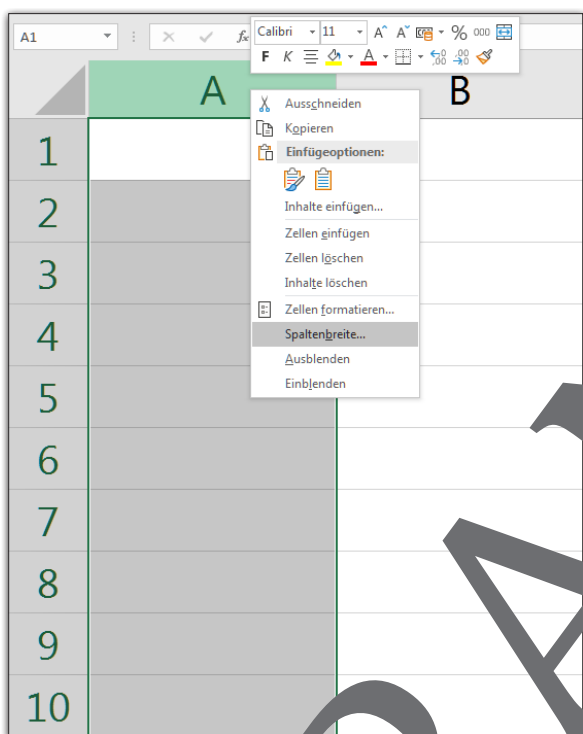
A1
$f_x$
Calibri 11 A A % 000
F K A
A B
Ausschneiden
Kopieren
Einfügeoptionen:
Inhalte einfügen...
Zellen einfügen
Zellen löschen
Inhalte löschen
Zellen formatieren...
Spaltenbreite...
Ausblenden
Einblenden
1
2
3
4
5
6
7
8
9
10